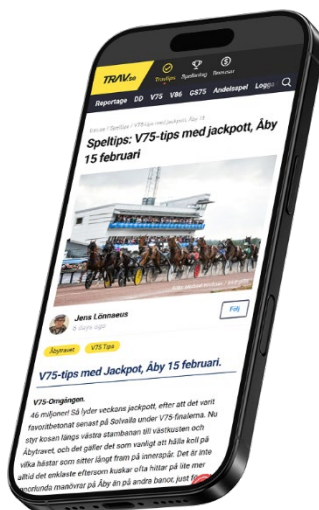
TRAV.se Travtips Spelbolag Bonusar

Reportage DD V75 V86 GS75 Andelsspel Logga

Start / Speltips / V75-tips med jackpott, Åby 15

Speltips: V75-tips med jackpott, Åby 15 februari

Jens Lönnaeus
6 dagar sedan

Följ

Åbytravet V75 Tips

V75-tips med Jackpot, Åby 15 februari.

V75-Omgången.
46 miljoner! Så lyder veckans jackpott, efter att det varit favoritbetonat senast på Solvalla under V75-finalerna. Nu styr kosan längs västra stambanan till västkusten och Åbytravet, och det gäller det som vanligt att hålla koll på vilka hästar som sitter långt fram på innerspår. Det är inte alltid det enklaste eftersom kuskar ofta hittar på lite mer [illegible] manövrar på Åby än på andra banor, just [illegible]